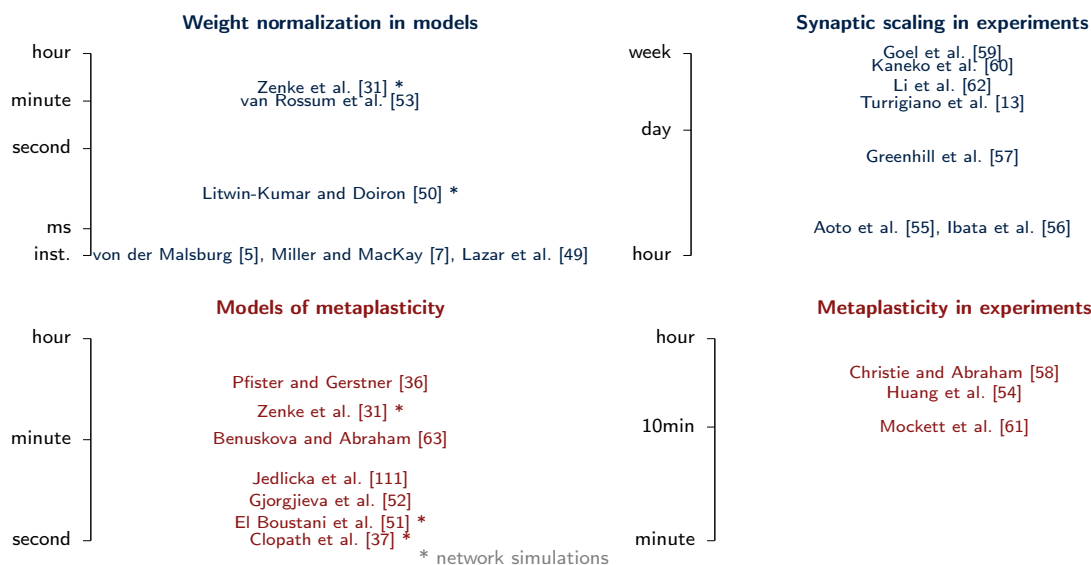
Weight normalization in models

hour
minute
second
ms
inst.

Zenke et al. [31] *
van Rossum et al. [53]
Litwin-Kumar and Doiron [50] *
von der Malsburg [5], Miller and MacKay [7], Lazar et al. [49]

Synaptic scaling in experiments

week
day
hour

Goel et al. [59]
Kaneko et al. [60]
Li et al. [62]
Turrigiano et al. [13]
Greenhill et al. [57]
Aoto et al. [55], Ibata et al. [56]

Models of metaplasticity

hour
minute
second

Pfister and Gerstner [36]
Zenke et al. [31] *
Benuskova and Abraham [63]
Jedlicka et al. [111]
Gjorgjieva et al. [52]
El Boustani et al. [51] *
Clopath et al. [37] *

Metaplasticity in experiments

hour
10min
minute

Christie and Abraham [58]
Huang et al. [54]
Mockett et al. [61]

* network simulations